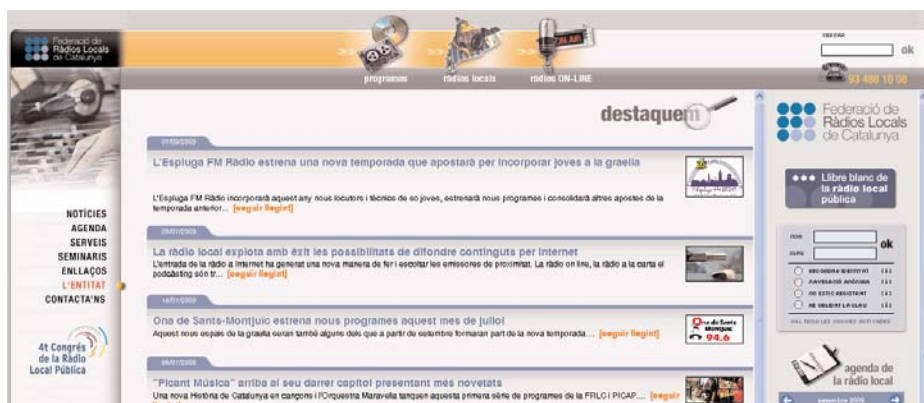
Federació de Ràdios Locals de Catalunya

programes ràdios locals ràdios ON-LINE

cercar
ok

93 488 10 08

NOTÍCIES
AGENDA
SERVEIS
SEMINARIS
ENLLAÇOS
L'ENTITAT
CONTACTA'NS

4t Congrés de la Ràdio Local Pública

destaquem

07/09/2009
L'Espluga FM Ràdio estrena una nova temporada que apostarà per incorporar joves a la graella
L'Espluga FM Ràdio incorporarà aquest any nous locutors i tècnics de so joves, estrenarà nous programes i consolidarà altres apostes de la temporada anterior... [seguir llegint]

28/07/2009
La ràdio local explota amb èxit les possibilitats de difondre continguts per Internet
L'entrada de la ràdio a Internet ha generat una nova manera de fer i escoltar les emissores de proximitat. La ràdio on line, la ràdio a la carta el podcasting són tr... [seguir llegint]

16/07/2009
Ona de Sants-Montjuïc estrena nous programes aquest mes de juliol
Aquest nous espais de la graella seran també alguns dels que a partir de setembre formaran part de la nova temporada.... [seguir llegint]

Ona de Sants Montjuïc 94.6

09/07/2009
"Picant Música" arriba al seu darrer capítol presentant més novetats
Una nova Història de Catalunya en cançons i l'Orquestra Maravella tanquen aquesta primera sèrie de programes de la FRLC i PICAP.... [seguir

Federació de Ràdios Locals de Catalunya

Llibre blanc de la ràdio local pública

nom
clau
ok

agenda de la ràdio local
setembre 2009